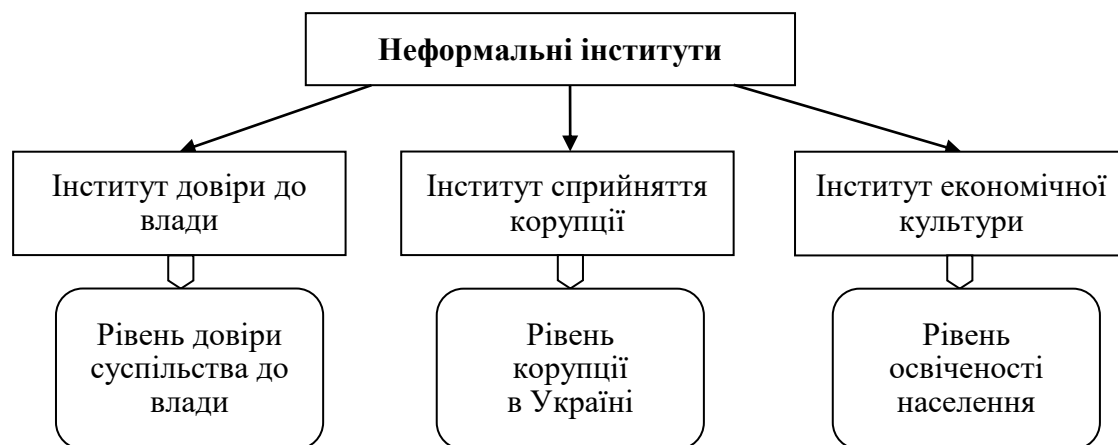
Неформальні інститути

Інститут довіри до влади

Інститут сприйняття корупції

Інститут економічної культури

Рівень довіри суспільства до влади

Рівень корупції в Україні

Рівень освіченості населення